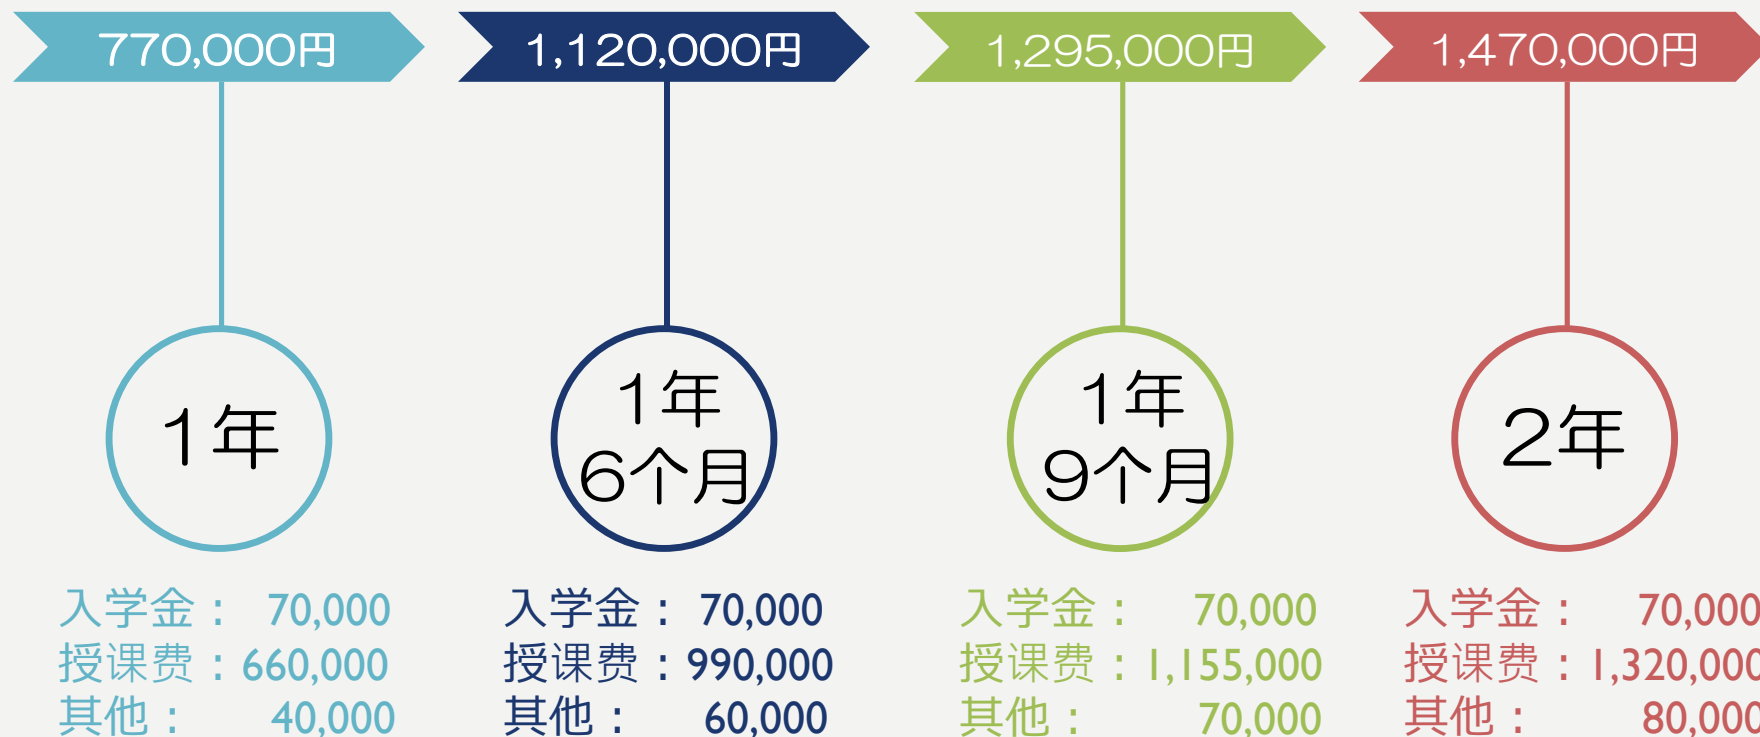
770,000円

1年

入学金： 70,000
授课费：660,000
其他： 40,000

1,120,000円

1年
6个月

入学金： 70,000
授课费：990,000
其他： 60,000

1,295,000円

1年
9个月

入学金： 70,000
授课费：1,155,000
其他： 70,000

1,470,000円

2年

入学金： 70,000
授课费：1,320,000
其他： 80,000